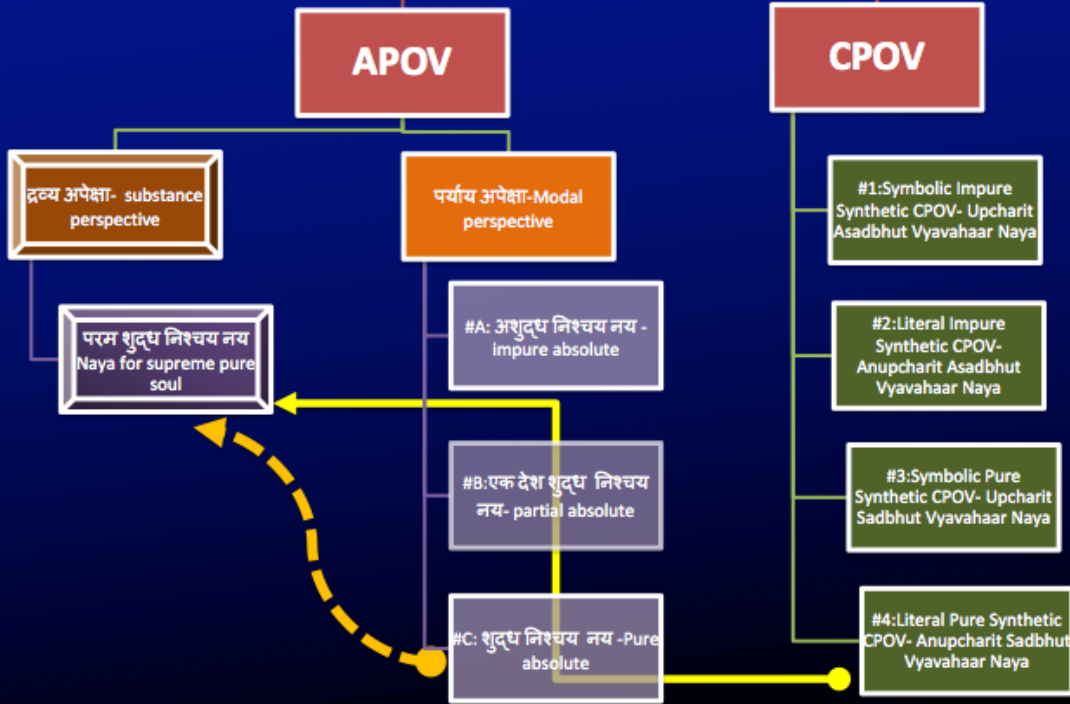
APOV

CPOV

द्रव्य अपेक्षा- substance perspective

पर्याय अपेक्षा-Modal perspective

परम शुद्ध निश्चय नय Naya for supreme pure soul

#A: अशुद्ध निश्चय नय - impure absolute

#B:एक देश शुद्ध निश्चय नय- partial absolute

#C: शुद्ध निश्चय नय -Pure absolute

#1:Symbolic Impure Synthetic CPOV- Upcharit Asadbhut Vyavahaar Naya

#2:Literal Impure Synthetic CPOV- Anupcharit Asadbhut Vyavahaar Naya

#3:Symbolic Pure Synthetic CPOV- Upcharit Sadbhut Vyavahaar Naya

#4:Literal Pure Synthetic CPOV- Anupcharit Sadbhut Vyavahaar Naya